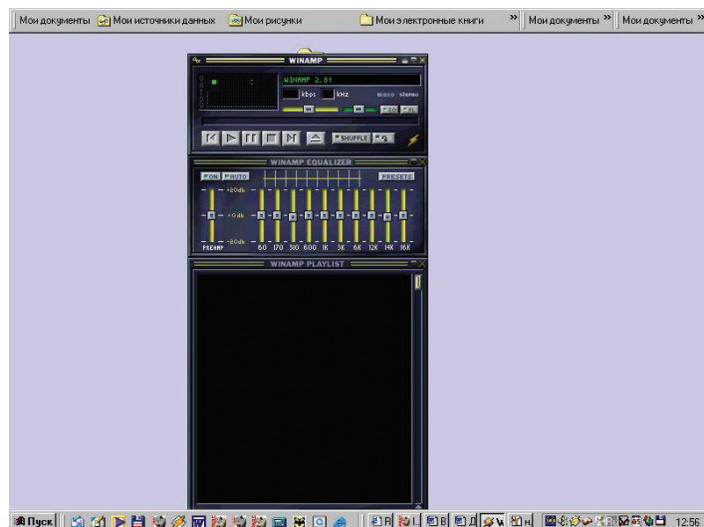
Мои документы | Мои источники данных | Мои рисунки | Мои электронные книги » | Мои документы » | Мои документы »

WINAMP

WINAMP 2.81

kbps kHz mono stereo

EQ PL

SHUFFLE

WINAMP EQUALIZER

ON AUTO PRESETS

+20db

+0db

-20db

PREAMP 60 170 310 600 1K 3K 6K 12K 14K 16K

WINAMP PLAYLIST

Пуск

12:56